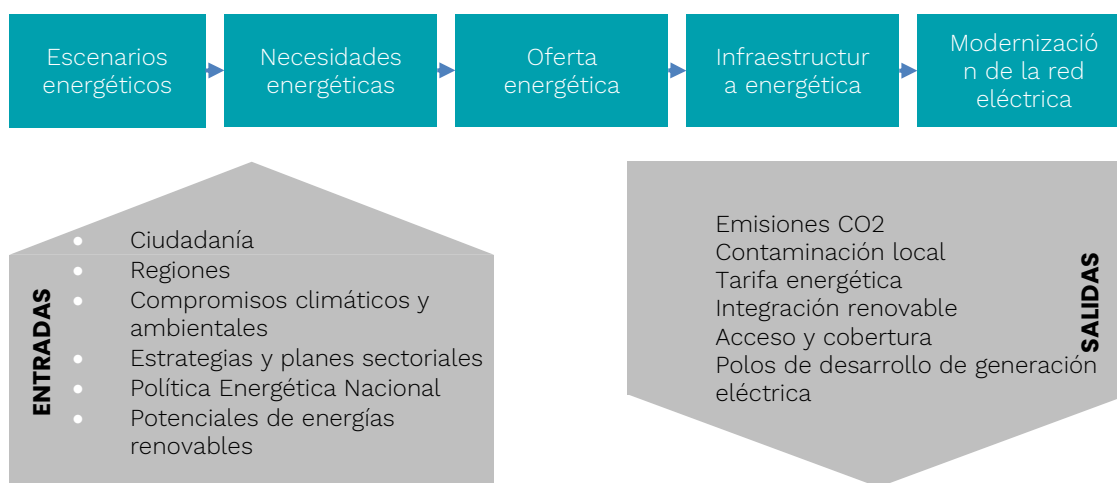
Escenarios energéticos

Necesidades energéticas

Oferta energética

Infraestructura energética

Modernización de la red eléctrica

ENTRADAS

- Ciudadanía
- Regiones
- Compromisos climáticos y ambientales
- Estrategias y planes sectoriales
- Política Energética Nacional
- Potenciales de energías renovables

Emisiones CO2
Contaminación local
Tarifa energética
Integración renovable
Acceso y cobertura
Polos de desarrollo de generación eléctrica

SALIDAS